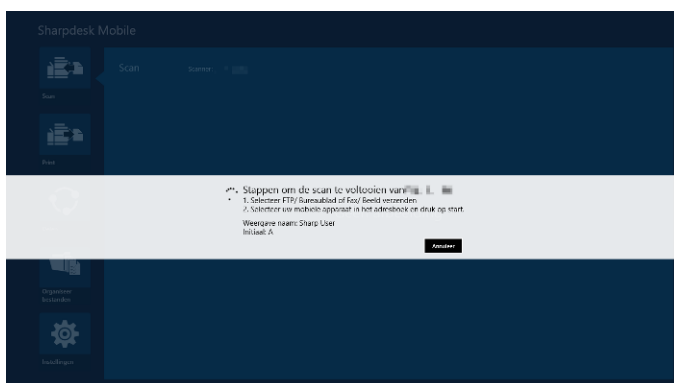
Sharpdesk Mobile

Scan

Scan

Scanner: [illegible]

Print

Stappen om de scan te voltooien van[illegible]
1. Selecteer FTP/ Bureaublad of Fax/ Beeld verzenden
2. Selecteer uw mobiele apparaat in het adresboek en druk op start.

Weergave naam: Sharp User
Initiaal: A

Annuleer

Organiseer Bestanden

Instellingen